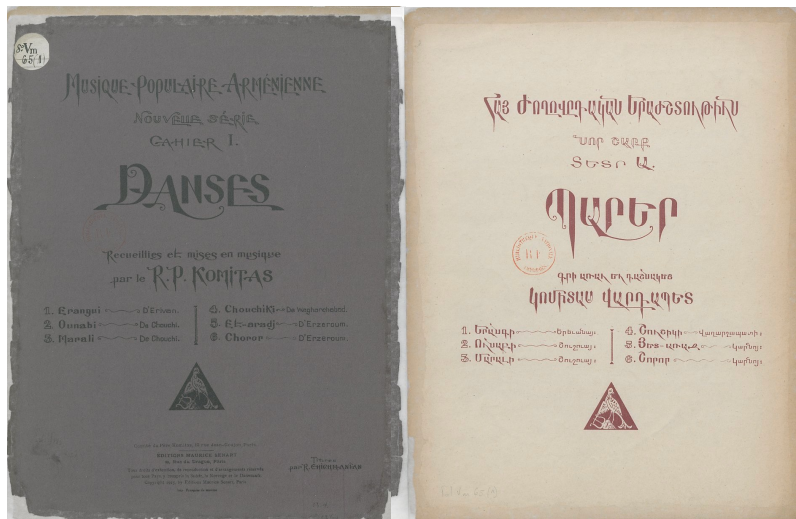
S:Vm 65(1)

MUSIQUE POPULAIRE ARMÉNIENNE
NOUVELLE SÉRIE
CAHIER I.

DANSES

Recueillies et mises en musique par le R. P. KOMITAS

1. Erangui — D'Erivan.
2. Ounabi — De Chouchi.
3. Marali — De Chouchi.
4. Chouchiki — De Vagharchabad.
5. Et-arach — D'Erzeroum.
6. Choror — D'Erzeroum.

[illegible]
EDITIONS MAURICE SENART
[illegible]

Dessin par R. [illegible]

Հայ ժողովրդական երաժշտութիւն
Նոր շարք
Տետր Ա.

Պարեր

Գրի առաւ եւ դաշնակեց
Կոմիտաս Վարդապետ

1. Եռանգի — Երեւանցի
2. Ունաբի — Շուշեցի
3. Մարալի — Շուշեցի
4. Շուշիկի — Վաղարշապատցի
5. Էթ-առաջ — Կարնեցի
6. Շորոր — Կարնեցի

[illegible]